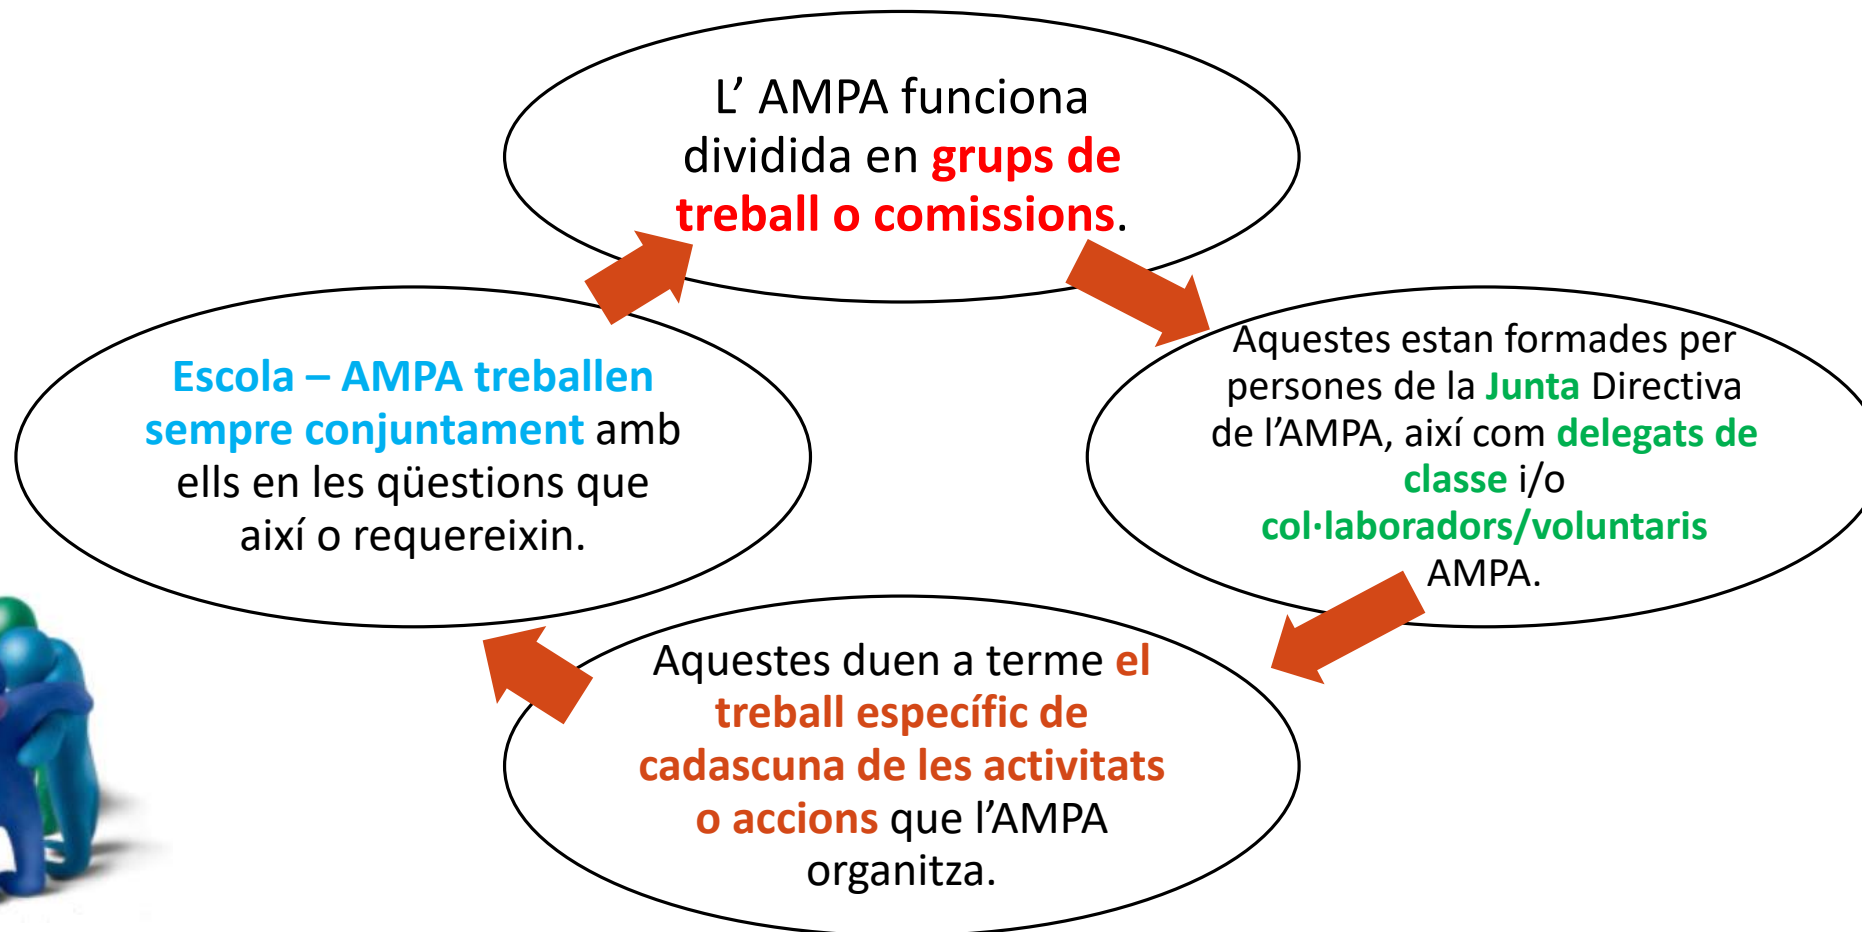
L’ AMPA funciona dividida en grups de treball o comissions.

Aquestes estan formades per persones de la Junta Directiva de l’AMPA, així com delegats de classe i/o col·laboradors/voluntaris AMPA.

Aquestes duen a terme el treball específic de cadascuna de les activitats o accions que l’AMPA organitza.

Escola – AMPA treballen sempre conjuntament amb ells en les qüestions que així o requereixin.